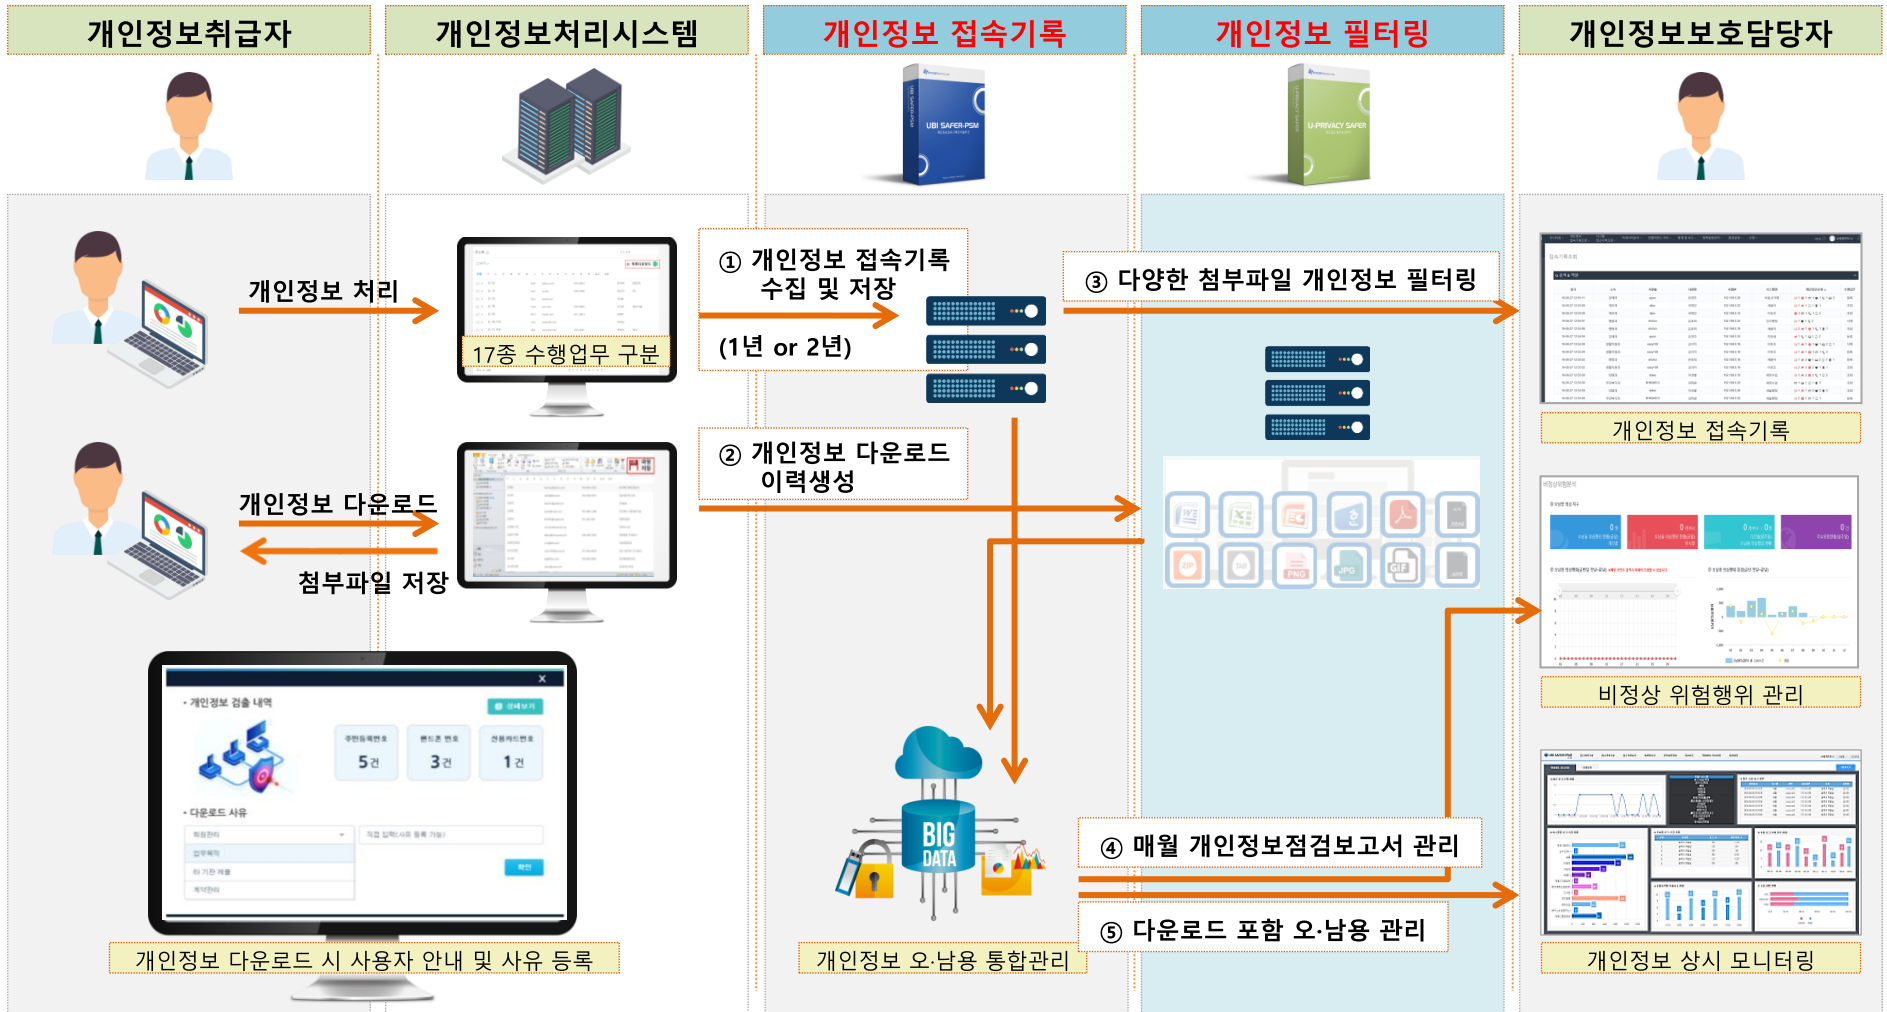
개인정보취급자

개인정보처리시스템

개인정보 접속기록

개인정보 필터링

개인정보보호담당자

UBI SAFER-PSM

U-PRIVACY SAFER

개인정보 처리

17종 수행업무 구분

① 개인정보 접속기록 수집 및 저장

(1년 or 2년)

③ 다양한 첨부파일 개인정보 필터링

개인정보 접속기록

개인정보 다운로드

첨부파일 저장

② 개인정보 다운로드 이력생성

비정상 위험행위 관리

개인정보 검출 내역

5건

3건

1건

다운로드 사유

BIG DATA

④ 매월 개인정보점검보고서 관리

⑤ 다운로드 포함 오·남용 관리

개인정보 다운로드 시 사용자 안내 및 사유 등록

개인정보 오·남용 통합관리

개인정보 상시 모니터링